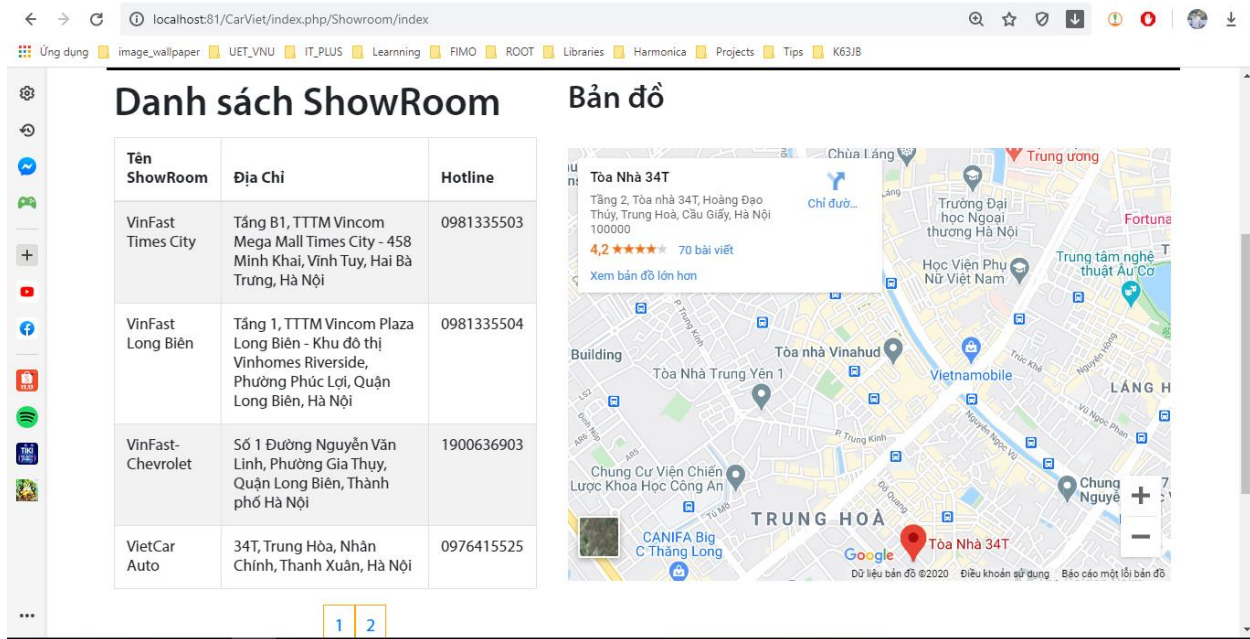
localhost:81/CarViet/index.php/Showroom/index

Ứng dụng image_wallpaper UET_VNU IT_PLUS Learnning FIMO ROOT Libraries Harmonica Projects Tips K63JB

Danh sách ShowRoom

| Tên ShowRoom | Địa Chỉ | Hotline |
|---|---|---|
| VinFast Times City | Tầng B1, TTTM Vincom Mega Mall Times City - 458 Minh Khai, Vĩnh Tuy, Hai Bà Trưng, Hà Nội | 0981335503 |
| VinFast Long Biên | Tầng 1, TTTM Vincom Plaza Long Biên - Khu đô thị Vinhomes Riverside, Phường Phúc Lợi, Quận Long Biên, Hà Nội | 0981335504 |
| VinFast-Chevrolet | Số 1 Đường Nguyễn Văn Linh, Phường Gia Thụy, Quận Long Biên, Thành phố Hà Nội | 1900636903 |
| VietCar Auto | 34T, Trung Hòa, Nhân Chính, Thanh Xuân, Hà Nội | 0976415525 |

1 2

Bản đồ

Tòa Nhà 34T
Tầng 2, Tòa nhà 34T, Hoàng Đạo Thúy, Trung Hoà, Cầu Giấy, Hà Nội 100000
Chỉ đườ...
4,2 ★★★★★ 70 bài viết
Xem bản đồ lớn hơn

Chùa Láng
Trung ương
Trường Đại học Ngoại thương Hà Nội
Fortuna
Trung tâm nghệ thuật Âu Cơ
Học Viện Phụ Nữ Việt Nam
Building
Tòa nhà Vinahud
Tòa Nhà Trung Yên 1
Vietnamobile
LÁNG H
P Trung Kính
Chung Cư Viện Chiến Lược Khoa Học Công An
Chung Nguyễ
TRUNG HOÀ
CANIFA Big C Thăng Long
Google
Tòa Nhà 34T
Dữ liệu bản đồ ©2020 Điều khoản sử dụng Báo cáo một lỗi bản đồ